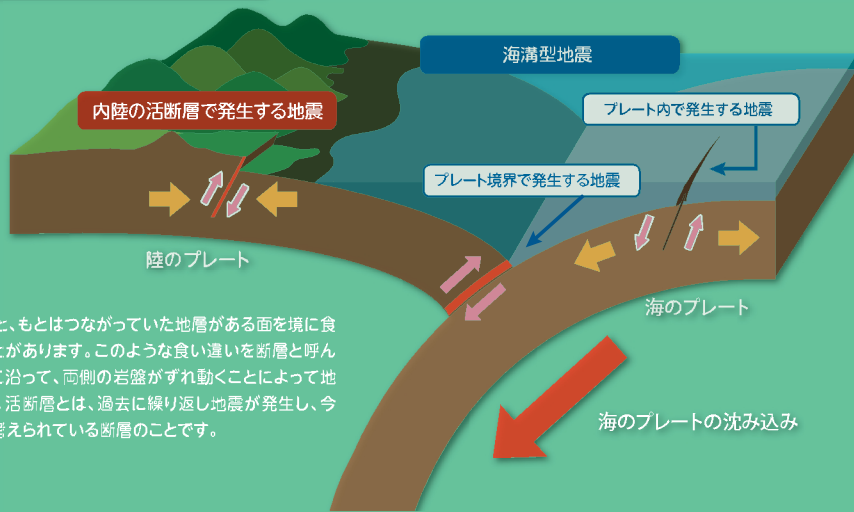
海溝型地震

内陸の活断層で発生する地震

プレート内で発生する地震

プレート境界で発生する地震

陸のプレート

海のプレート

海のプレートの沈み込み

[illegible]と、もとはつながっていた地層がある面を境に食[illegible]とがあります。このような食い違いを断層と呼ん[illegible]に沿って、両側の岩盤がずれ動くことによって地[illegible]。活断層とは、過去に繰り返し地震が発生し、今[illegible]考えられている断層のことです。